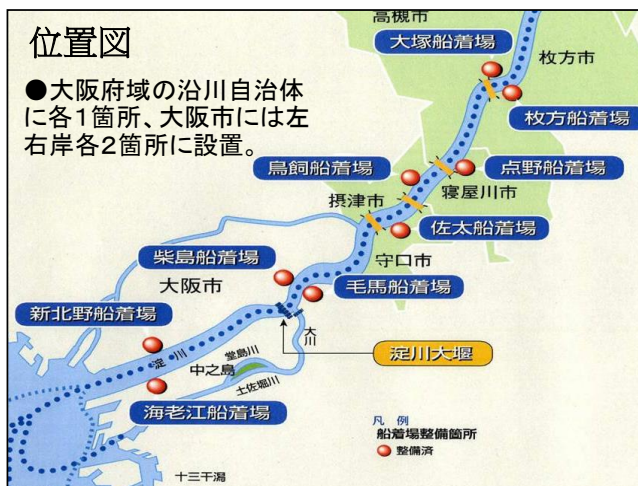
位置図

●大阪府域の沿川自治体に各1箇所、大阪市には左右岸各2箇所に設置。

高槻市
大塚船着場
枚方市
枚方船着場
点野船着場
鳥飼船着場
寝屋川市
摂津市
佐太船着場
柴島船着場
守口市
大阪市
毛馬船着場
新北野船着場
大川
淀川大堰
淀川
堂島川
中之島
土佐堀川
海老江船着場
凡例
船着場整備箇所
整備済
十三干潟